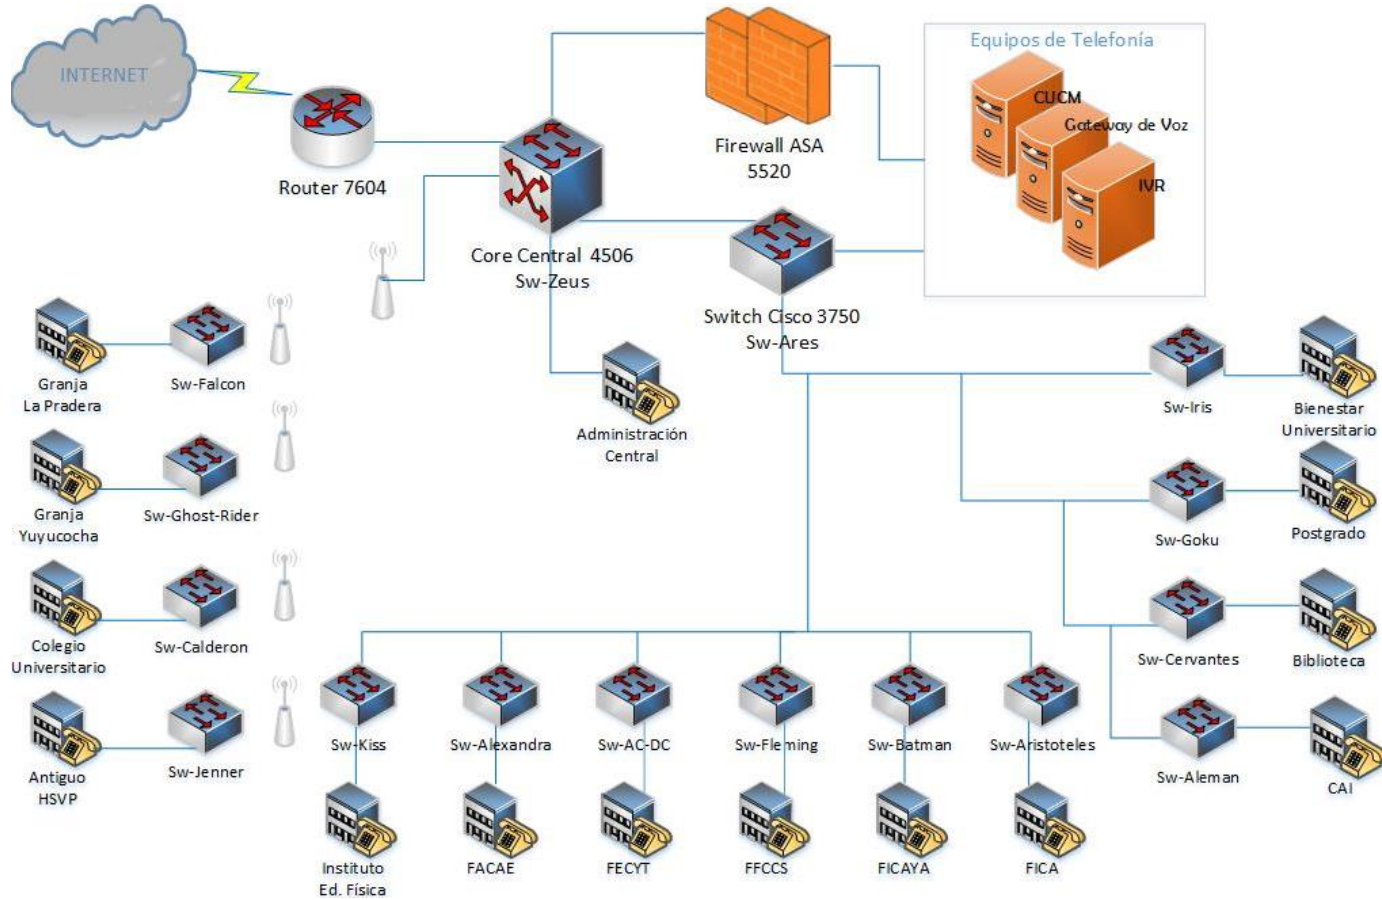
INTERNET

Router 7604

Core Central 4506
Sw-Zeus

Firewall ASA
5520

Equipos de Telefonía

CUCM

Gateway de Voz

IVR

Switch Cisco 3750
Sw-Ares

Granja
La Pradera

Sw-Falcon

Granja
Yuyucocha

Sw-Ghost-Rider

Colegio
Universitario

Sw-Calderon

Antiguo
HSVP

Sw-Jenner

Administración
Central

Sw-Iris

Bienestar
Universitario

Sw-Goku

Postgrado

Sw-Cervantes

Biblioteca

Sw-Aleman

CAI

Sw-Kiss

Sw-Alexandra

Sw-AC-DC

Sw-Fleming

Sw-Batman

Sw-Aristoteles

Instituto
Ed. Física

FACAE

FECYT

FFCCS

FICAYA

FICA